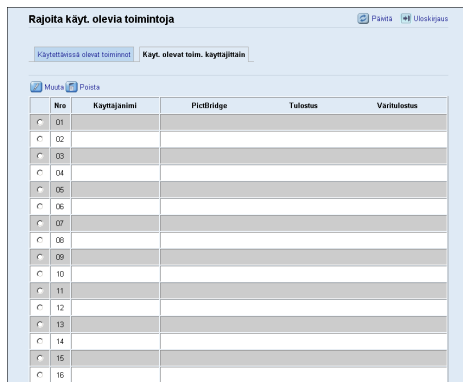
Rajoita käyt. olevia toimintoja

Päivitä Uloskirjaus

Käytettävissä olevat toiminnot | Käyt. olevat toim. käyttäjittäin

Muuta Poista

| | Nro | Käyttäjänimi | PictBridge | Tulostus | Väritulostus |
|---|---|---|---|---|---|
| | 01 | | | | |
| | 02 | | | | |
| | 03 | | | | |
| | 04 | | | | |
| | 05 | | | | |
| | 06 | | | | |
| | 07 | | | | |
| | 08 | | | | |
| | 09 | | | | |
| | 10 | | | | |
| | 11 | | | | |
| | 12 | | | | |
| | 13 | | | | |
| | 14 | | | | |
| | 15 | | | | |
| | 16 | | | | |